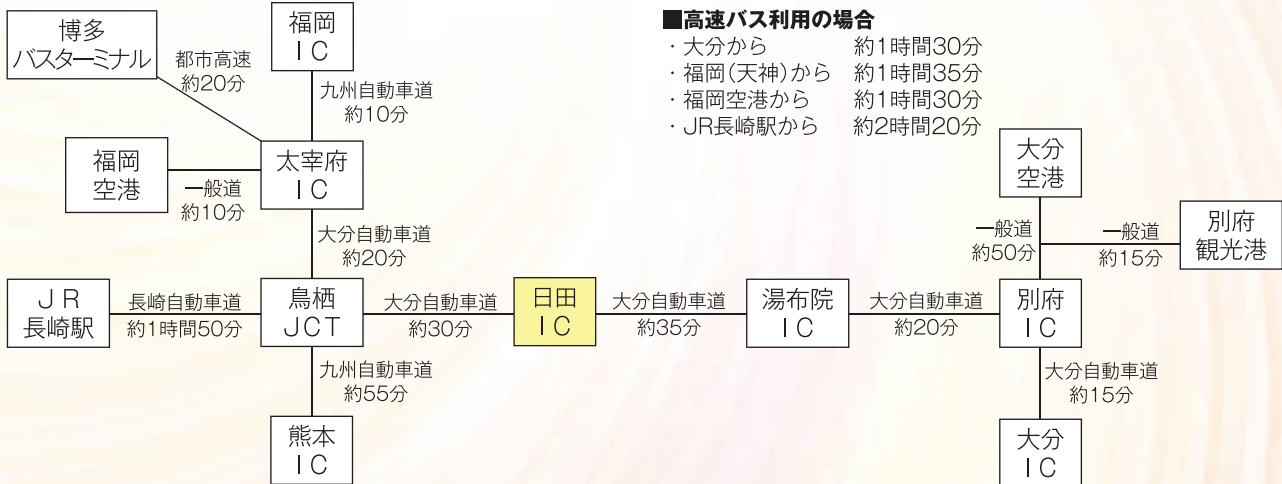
博多
バスターミナル

都市高速
約20分

福岡
IC

九州自動車道
約10分

■高速バス利用の場合
・大分から　約1時間30分
・福岡(天神)から　約1時間35分
・福岡空港から　約1時間30分
・JR長崎駅から　約2時間20分

福岡
空港

一般道
約10分

太宰府
IC

大分自動車道
約20分

大分
空港

一般道
約50分

一般道
約15分

別府
観光港

JR
長崎駅

長崎自動車道
約1時間50分

鳥栖
JCT

大分自動車道
約30分

日田
IC

大分自動車道
約35分

湯布院
IC

大分自動車道
約20分

別府
IC

九州自動車道
約55分

大分自動車道
約15分

熊本
IC

大分
IC